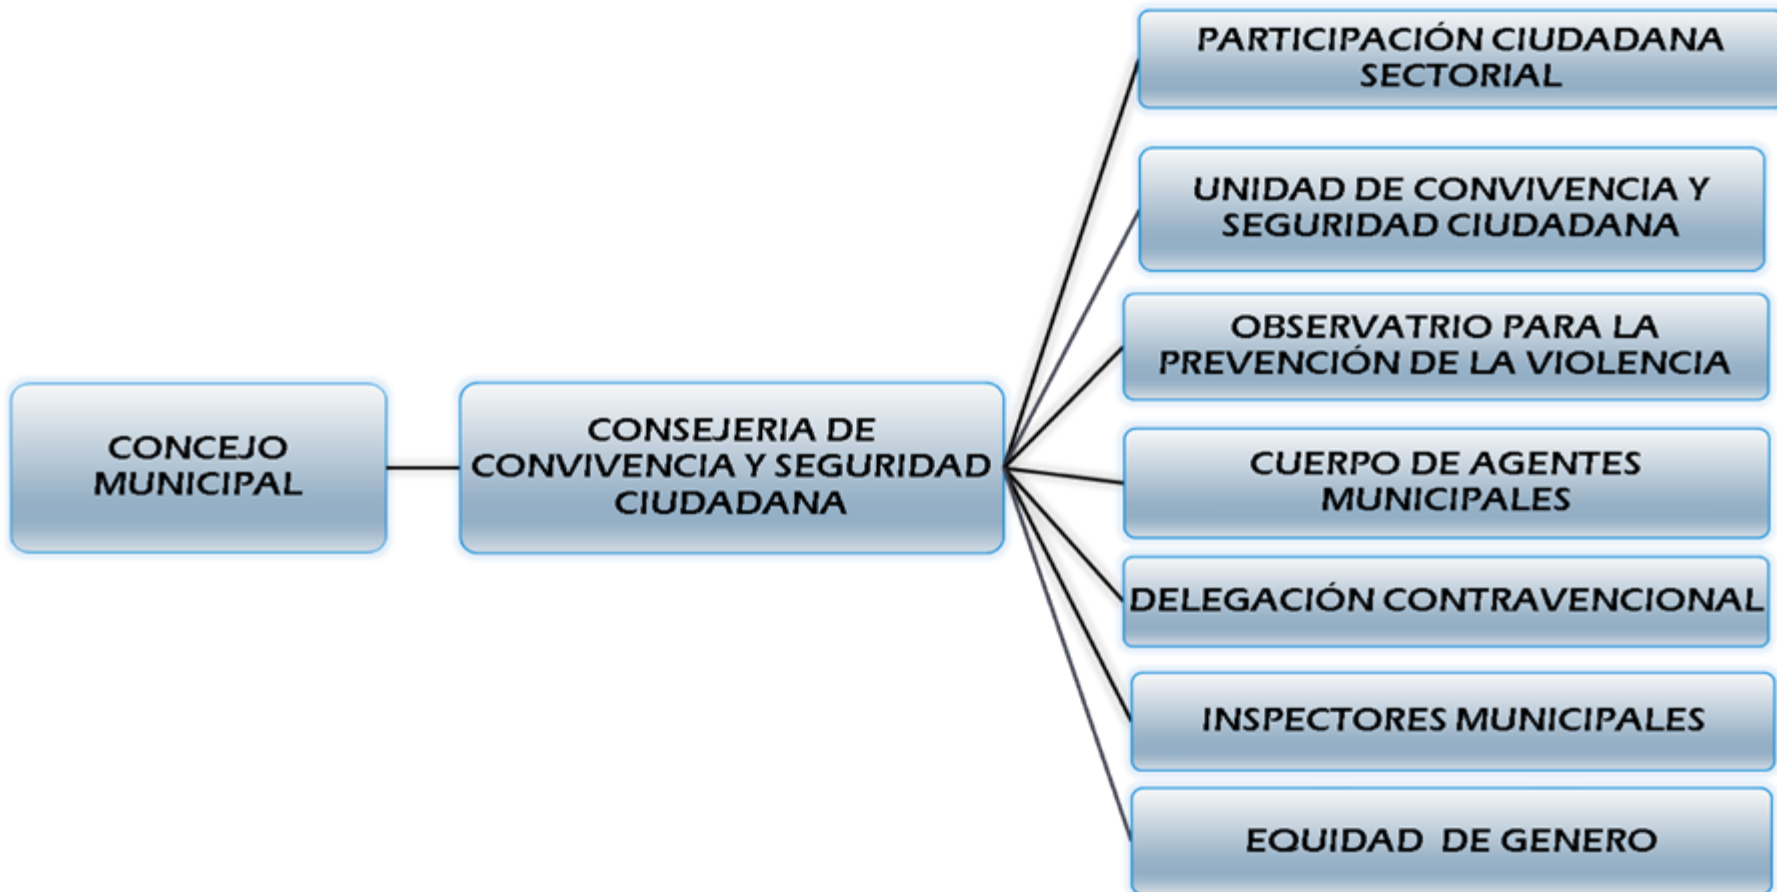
CONCEJO MUNICIPAL

CONSEJERIA DE CONVIVENCIA Y SEGURIDAD CIUDADANA

PARTICIPACIÓN CIUDADANA SECTORIAL

UNIDAD DE CONVIVENCIA Y SEGURIDAD CIUDADANA

OBSERVATRIO PARA LA PREVENCIÓN DE LA VIOLENCIA

CUERPO DE AGENTES MUNICIPALES

DELEGACIÓN CONTRAVENCIONAL

INSPECTORES MUNICIPALES

EQUIDAD DE GENERO